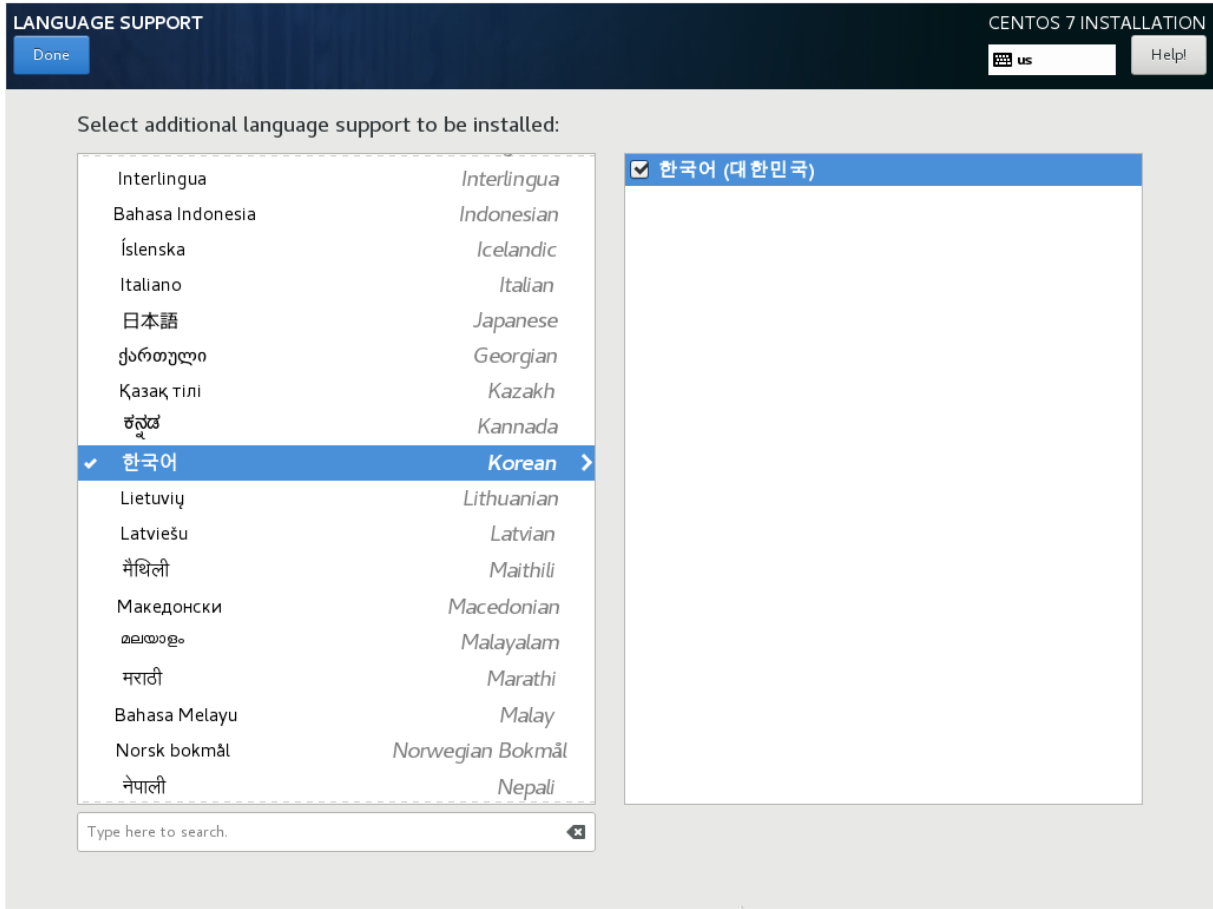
LANGUAGE SUPPORT

Done

CENTOS 7 INSTALLATION

us

Help!

Select additional language support to be installed:

| | |
|---|---|
| Interlingua | Interlingua |
| Bahasa Indonesia | Indonesian |
| Íslenska | Icelandic |
| Italiano | Italian |
| 日本語 | Japanese |
| ქართული | Georgian |
| Қазақ тілі | Kazakh |
| ಕನ್ನಡ | Kannada |
| ✔ 한국어 | Korean |
| Lietuvių | Lithuanian |
| Latviešu | Latvian |
| मैथिली | Maithili |
| Македонски | Macedonian |
| മലയാളം | Malayalam |
| मराठी | Marathi |
| Bahasa Melayu | Malay |
| Norsk bokmål | Norwegian Bokmål |
| नेपाली | Nepali |

한국어 (대한민국)

Type here to search.